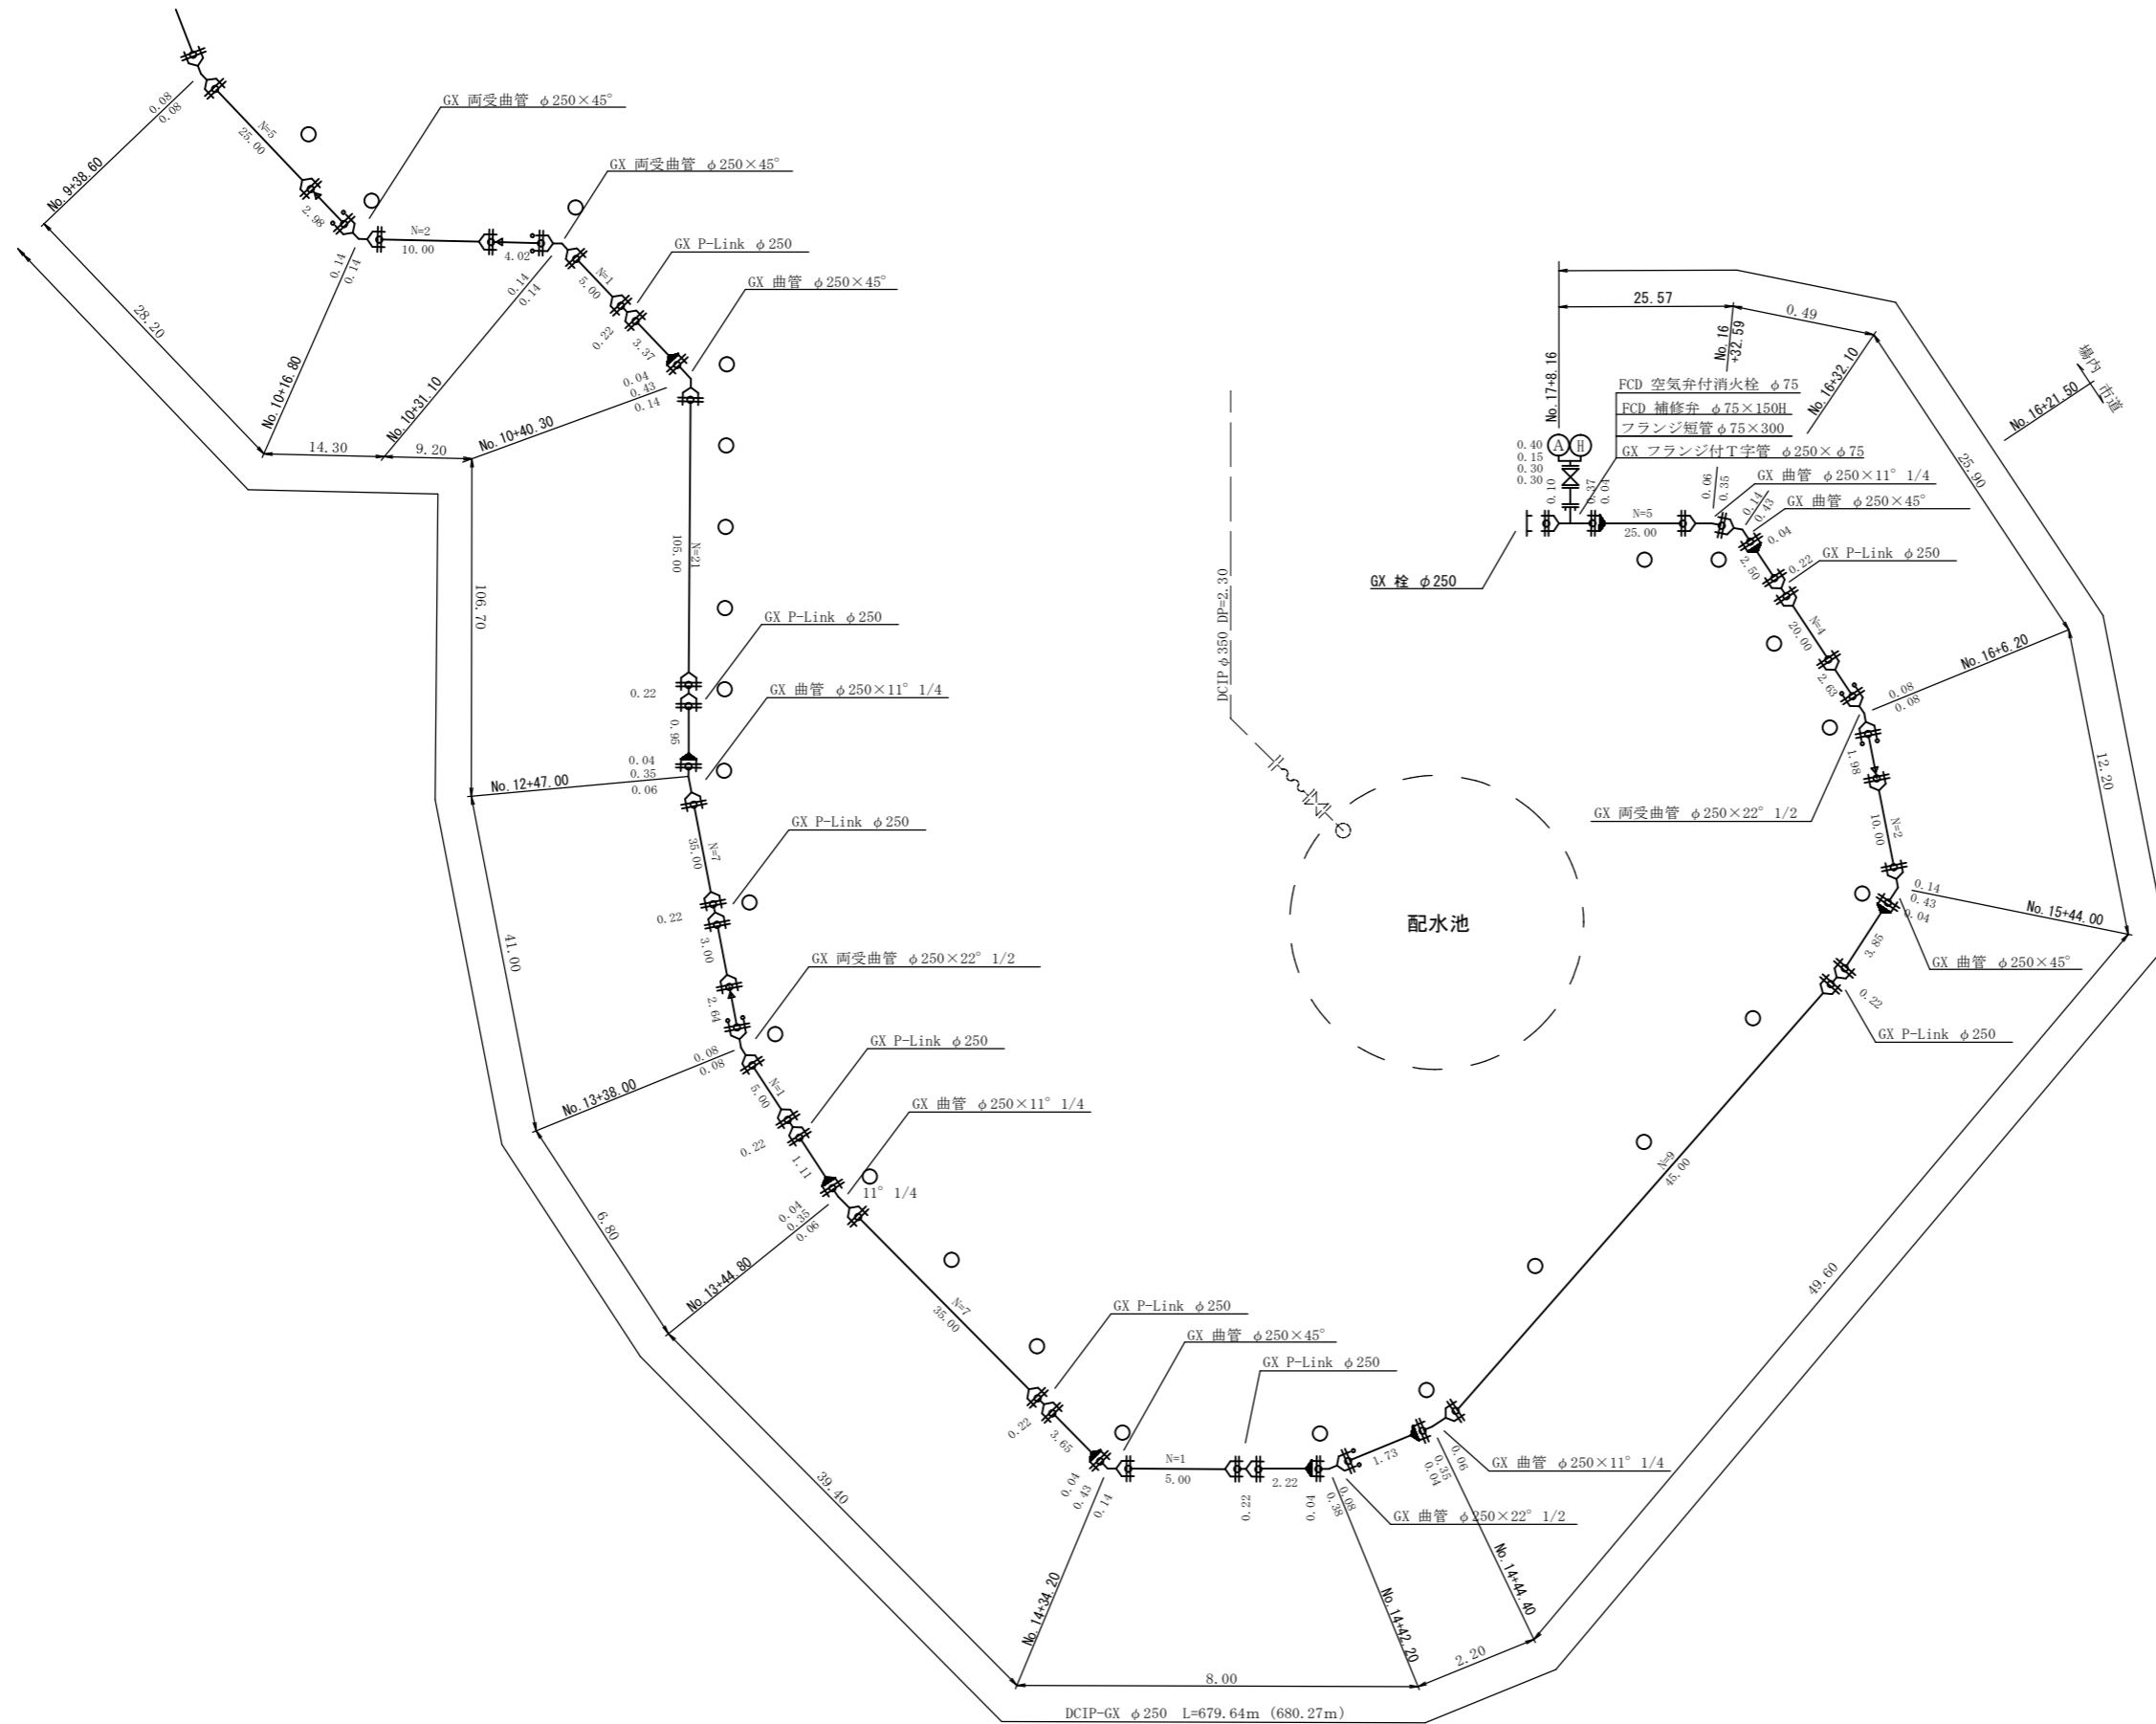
GX 両受曲管 φ250×45°
GX 両受曲管 φ250×45°
GX P-Link φ250
GX 曲管 φ250×45°
No.9+38.60
0.08
0.08
N=5
25.00
2.98
N=2
10.00
4.02
0.14
0.14
0.14
0.14
N=1
5.00
0.22
3.37
28.20
No.10+16.80
No.10+31.10
No.10+40.30
0.04
0.43
0.14
14.30
9.20
106.70
105.00
N=21
GX P-Link φ250
GX 曲管 φ250×11° 1/4
0.22
0.96
0.04
0.35
0.06
No.12+47.00
GX P-Link φ250
35.00
N=7
0.22
3.00
GX 両受曲管 φ250×22° 1/2
2.64
41.00
0.08
0.08
No.13+38.00
GX P-Link φ250
5.00
N=1
0.22
1.11
GX 曲管 φ250×11° 1/4
11° 1/4
0.04
0.35
0.06
No.13+44.80
6.80
N=7
35.00
GX P-Link φ250
GX 曲管 φ250×45°
GX P-Link φ250
0.22
3.65
0.04
0.43
0.14
N=1
5.00
0.22
2.22
0.04
0.38
0.08
1.73
0.06
0.35
0.04
GX 曲管 φ250×11° 1/4
GX 曲管 φ250×22° 1/2
39.40
No.14+34.20
No.14+42.20
No.14+44.40
8.00
2.20
DCIP-GX φ250 L=679.64m (680.27m)
DCIP φ350 DP=2.30
配水池
25.57
0.49
No.16 +32.59
No.17+8.16
No.16+32.10
No.16+21.50
場内
市道
FCD 空気弁付消火栓 φ75
FCD 補修弁 φ75×150H
フランジ短管 φ75×300
GX フランジ付T字管 φ250×φ75
GX 曲管 φ250×11° 1/4
GX 曲管 φ250×45°
GX P-Link φ250
A
H
0.40
0.15
0.30
0.30
0.10
0.37
0.04
0.06
0.35
0.14
0.43
0.04
N=5
25.00
GX 栓 φ250
2.50
0.22
N=4
20.00
25.90
2.63
No.16+6.20
0.08
0.08
1.98
GX 両受曲管 φ250×22° 1/2
10.00
N=2
12.20
0.14
0.43
0.04
No.15+44.00
3.85
GX 曲管 φ250×45°
0.22
GX P-Link φ250
N=9
45.00
49.60